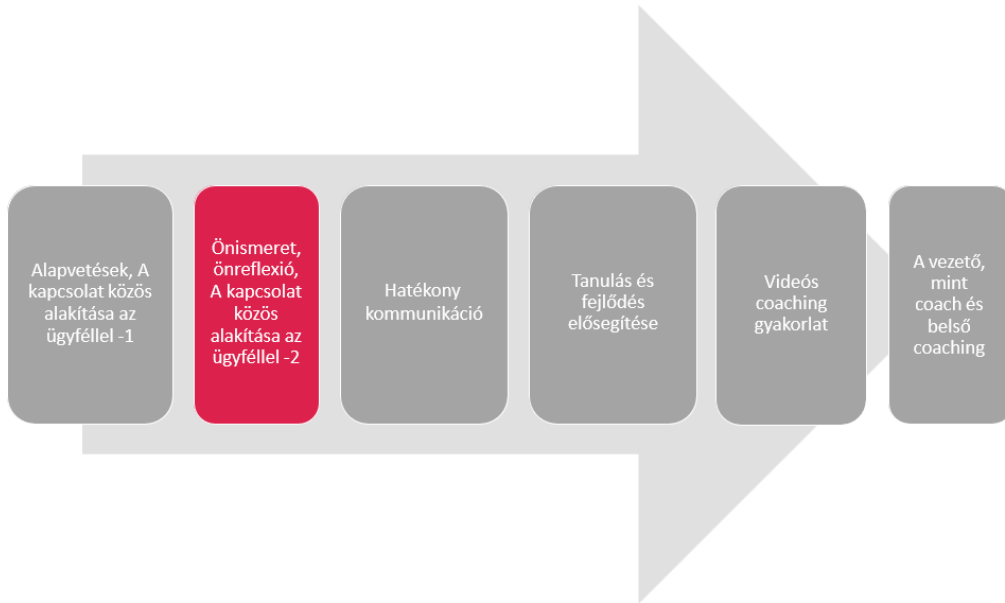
Alapvetések, A kapcsolat közös alakítása az ügyféllel -1

Önismeret, önreflexió, A kapcsolat közös alakítása az ügyféllel -2

Hatékony kommunikáció

Tanulás és fejlődés elősegítése

Videós coaching gyakorlat

A vezető, mint coach és belső coaching